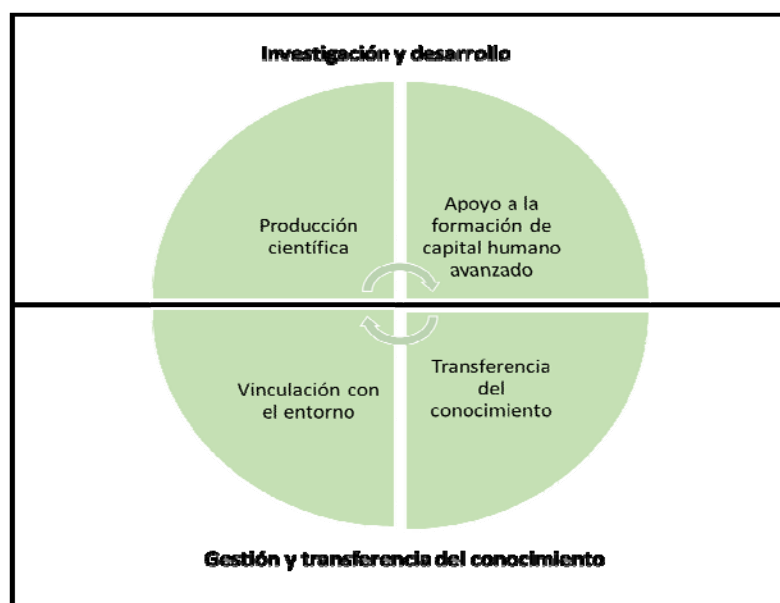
Investigación y desarrollo

Producción científica

Apoyo a la formación de capital humano avanzado

Vinculación con el entorno

Transferencia del conocimiento

Gestión y transferencia del conocimiento